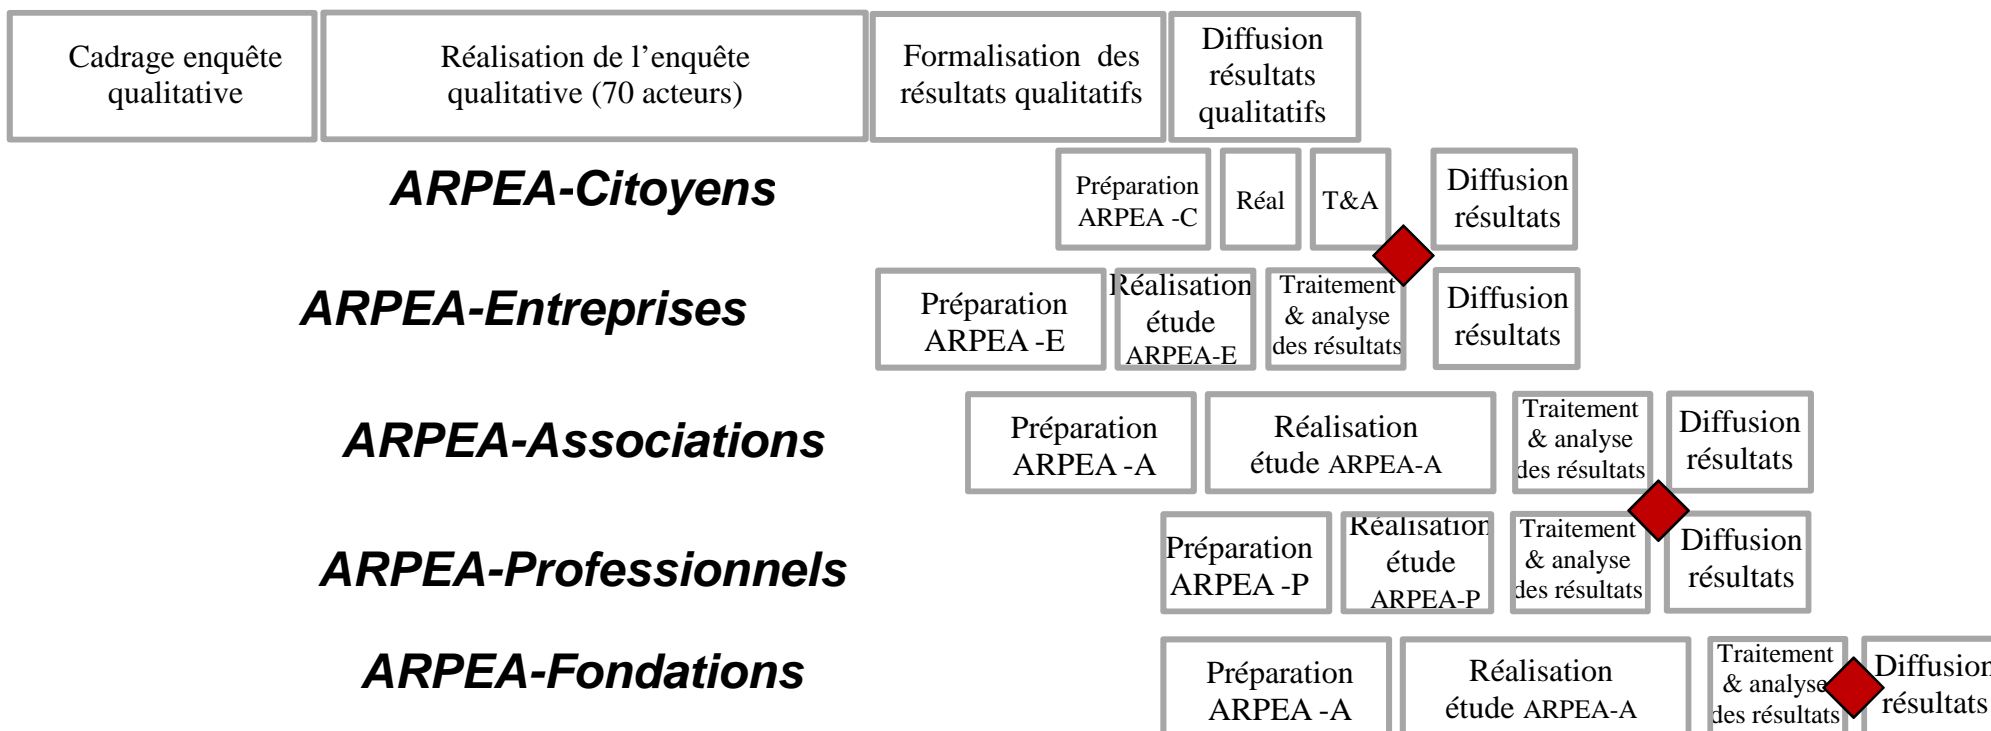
Cadrage enquête qualitative

Réalisation de l'enquête qualitative (70 acteurs)

Formalisation des résultats qualitatifs

Diffusion résultats qualitatifs

ARPEA-Citoyens

Préparation ARPEA -C

Réal

T&A

Diffusion résultats

ARPEA-Entreprises

Préparation ARPEA -E

Réalisation étude ARPEA-E

Traitement & analyse des résultats

Diffusion résultats

ARPEA-Associations

Préparation ARPEA -A

Réalisation étude ARPEA-A

Traitement & analyse des résultats

Diffusion résultats

ARPEA-Professionnels

Préparation ARPEA -P

Réalisation étude ARPEA-P

Traitement & analyse des résultats

Diffusion résultats

ARPEA-Fondations

Préparation ARPEA -A

Réalisation étude ARPEA-A

Traitement & analyse des résultats

Diffusion résultats